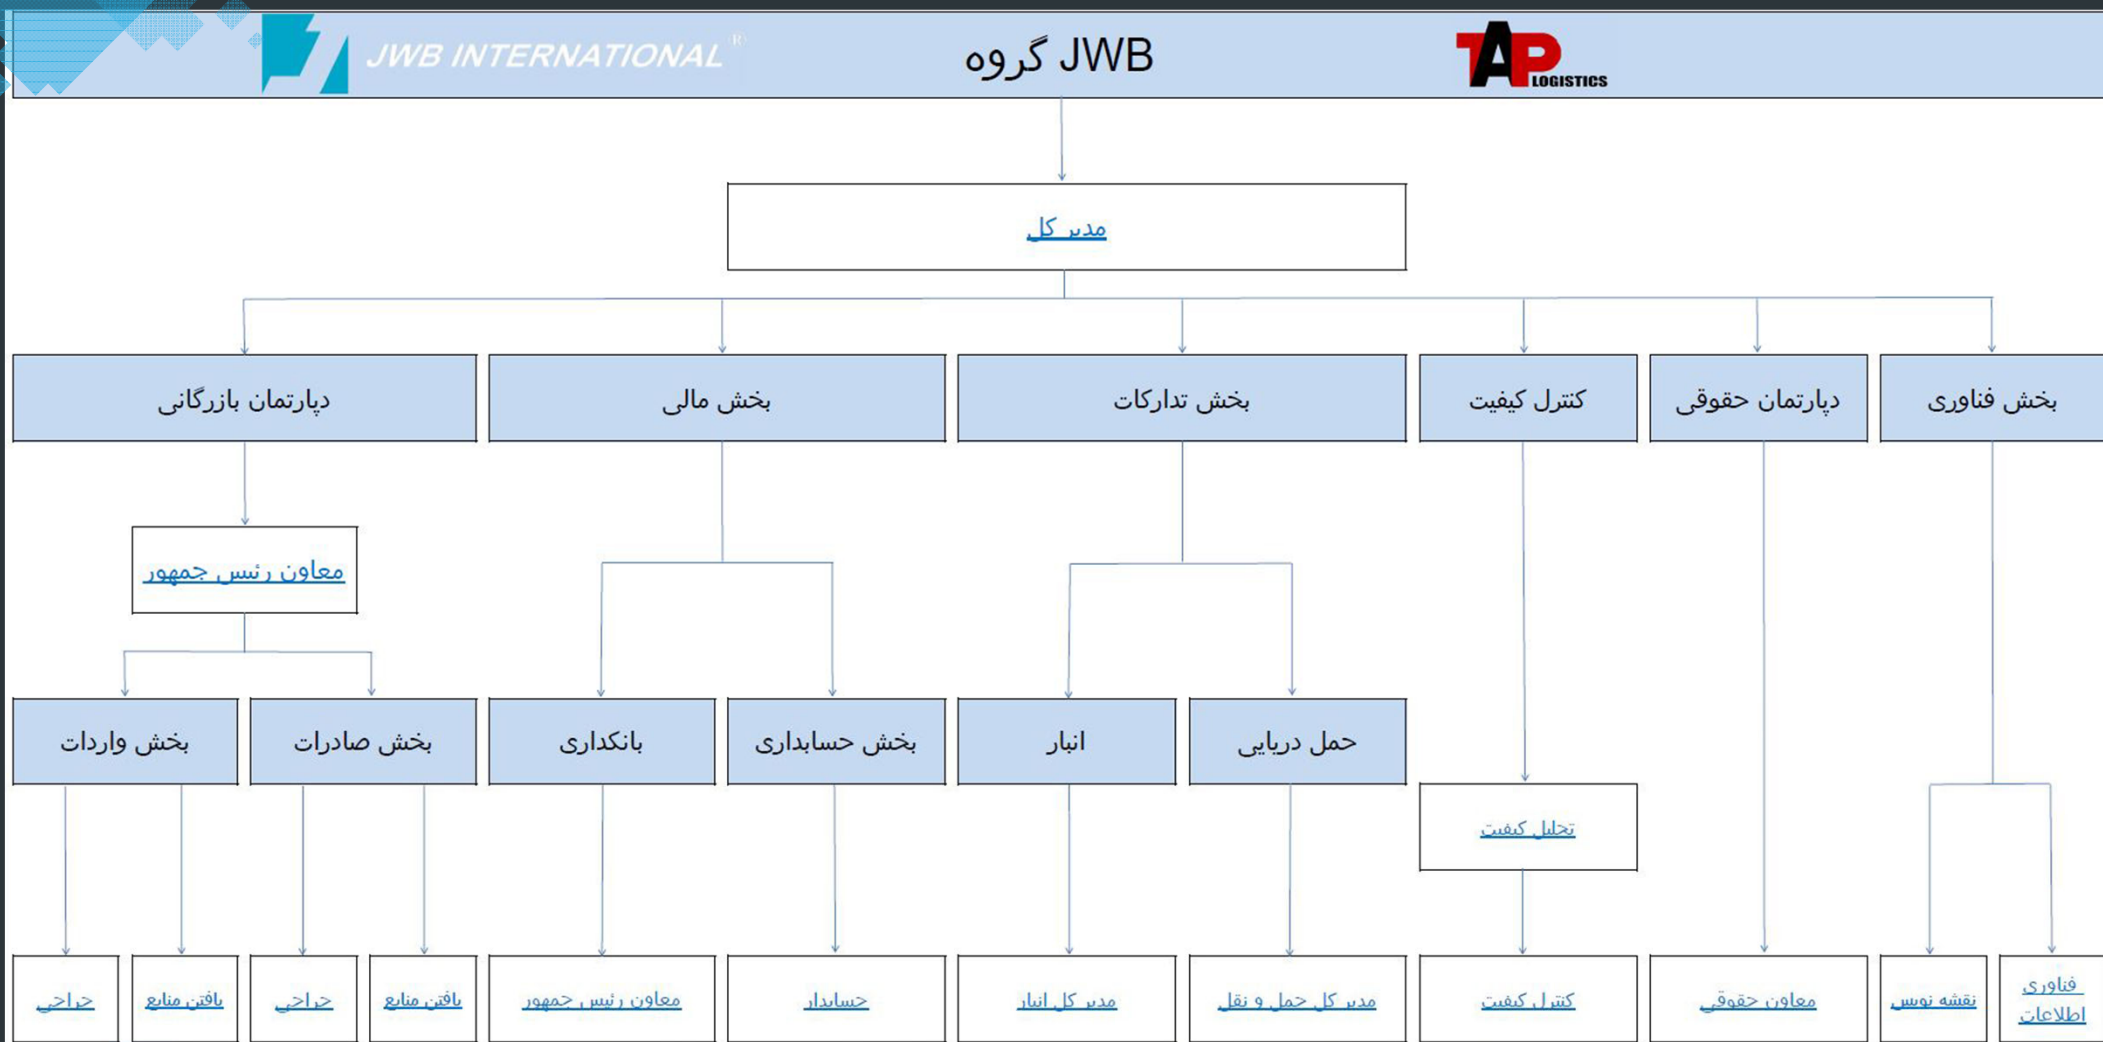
JWB INTERNATIONAL

گروه JWB

TAP LOGISTICS

مدیر کل

دپارتمان بازرگانی

بخش مالی

بخش تدارکات

کنترل کیفیت

دپارتمان حقوقی

بخش فناوری

معاون رئیس جمهور

بخش واردات

بخش صادرات

بانکداری

بخش حسابداری

انبار

حمل دریایی

تحلیل کیفیت

جراحی

یافتن منابع

جراحی

یافتن منابع

معاون رئیس جمهور

حسابدار

مدیر کل انبار

مدیر کل حمل و نقل

کنترل کیفیت

معاون حقوقی

نقشه نویس

فناوری اطلاعات